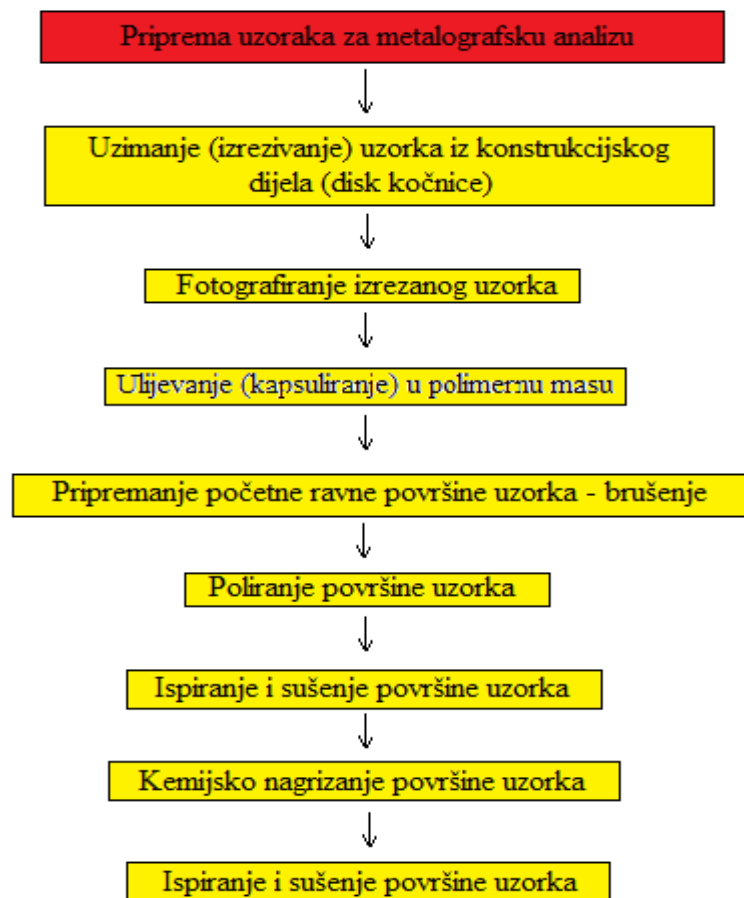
Priprema uzoraka za metalografsku analizu

Uzimanje (izrezivanje) uzorka iz konstrukcijskog dijela (disk kočnice)

Fotografiranje izrezanog uzorka

Ulijevanje (kapsuliranje) u polimernu masu

Pripremanje početne ravne površine uzorka - brušenje

Poliranje površine uzorka

Ispiranje i sušenje površine uzorka

Kemijsko nagrizanje površine uzorka

Ispiranje i sušenje površine uzorka